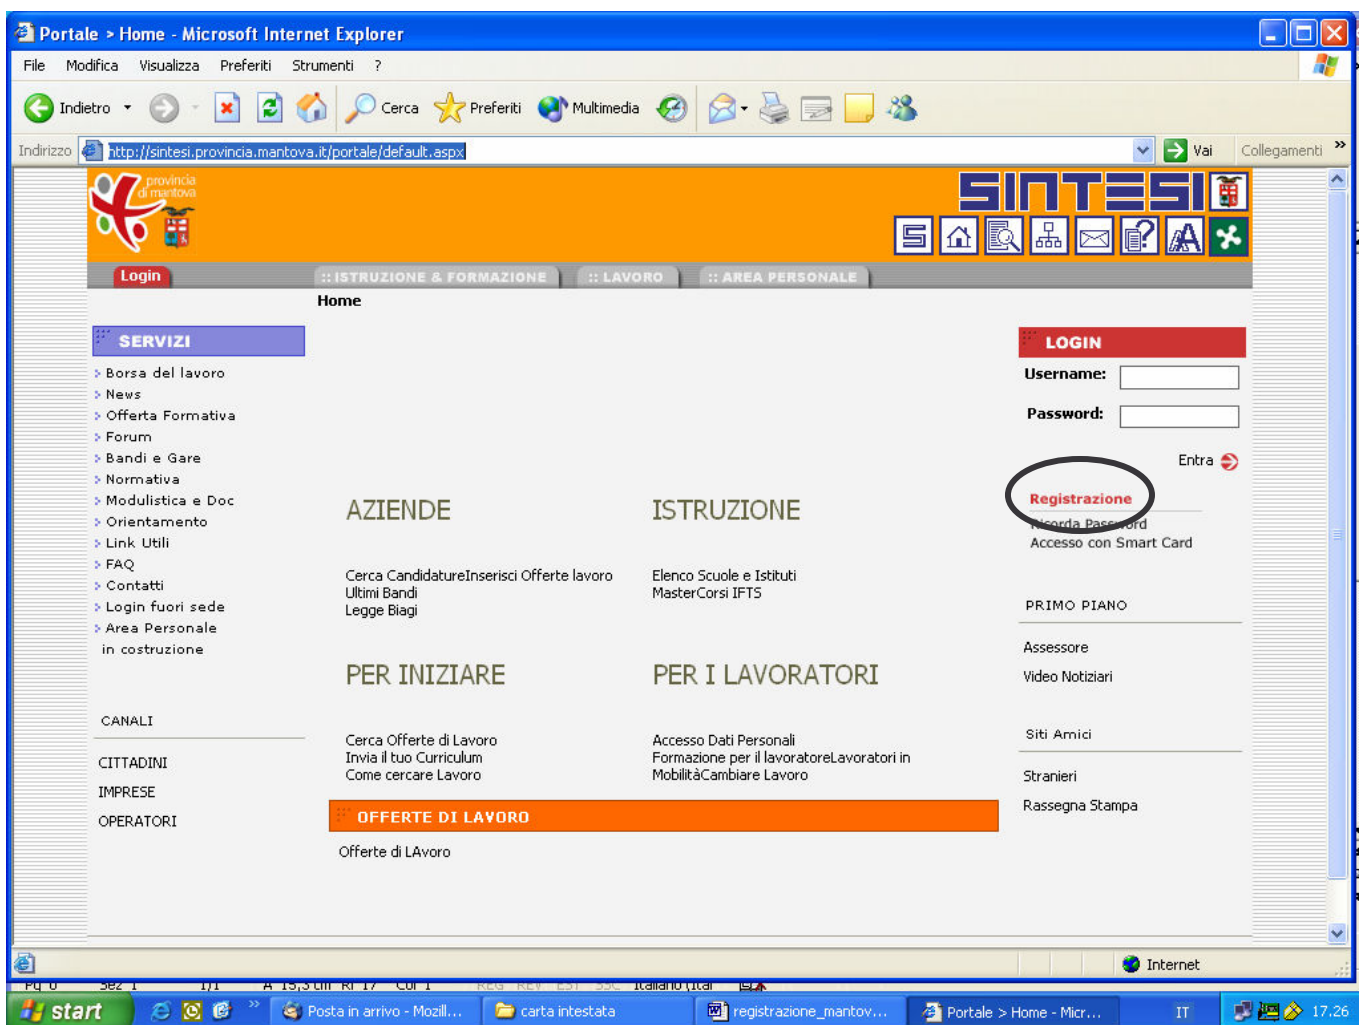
Portale > Home - Microsoft Internet Explorer

File Modifica Visualizza Preferiti Strumenti ?

Indietro Cerca Preferiti Multimedia

Indirizzo http://sintesi.provincia.mantova.it/portale/default.aspx Vai Collegamenti »

provincia di mantova

SINTESI

Login :: ISTRUZIONE & FORMAZIONE :: LAVORO :: AREA PERSONALE

Home

SERVIZI

Borsa del lavoro
News
Offerta Formativa
Forum
Bandi e Gare
Normativa
Modulistica e Doc
Orientamento
Link Utili
FAQ
Contatti
Login fuori sede
Area Personale in costruzione

CANALI

CITTADINI
IMPRESE
OPERATORI

AZIENDE

Cerca CandidatureInserisci Offerte lavoro
Ultimi Bandi
Legge Biagi

ISTRUZIONE

Elenco Scuole e Istituti
MasterCorsi IFTS

PER INIZIARE

Cerca Offerte di Lavoro
Invia il tuo Curriculum
Come cercare Lavoro

PER I LAVORATORI

Accesso Dati Personali
Formazione per il lavoratoreLavoratori in MobilitàCambiare Lavoro

OFFERTE DI LAVORO

Offerte di LAvoro

LOGIN

Username:

Password:

Entra

Registrazione
Ricorda Password
Accesso con Smart Card

PRIMO PIANO

Assessore
Video Notiziari

Siti Amici

Stranieri
Rassegna Stampa

Internet

start Posta in arrivo - Mozill... carta intestata registrazione_mantov... Portale > Home - Micr... IT 17.26